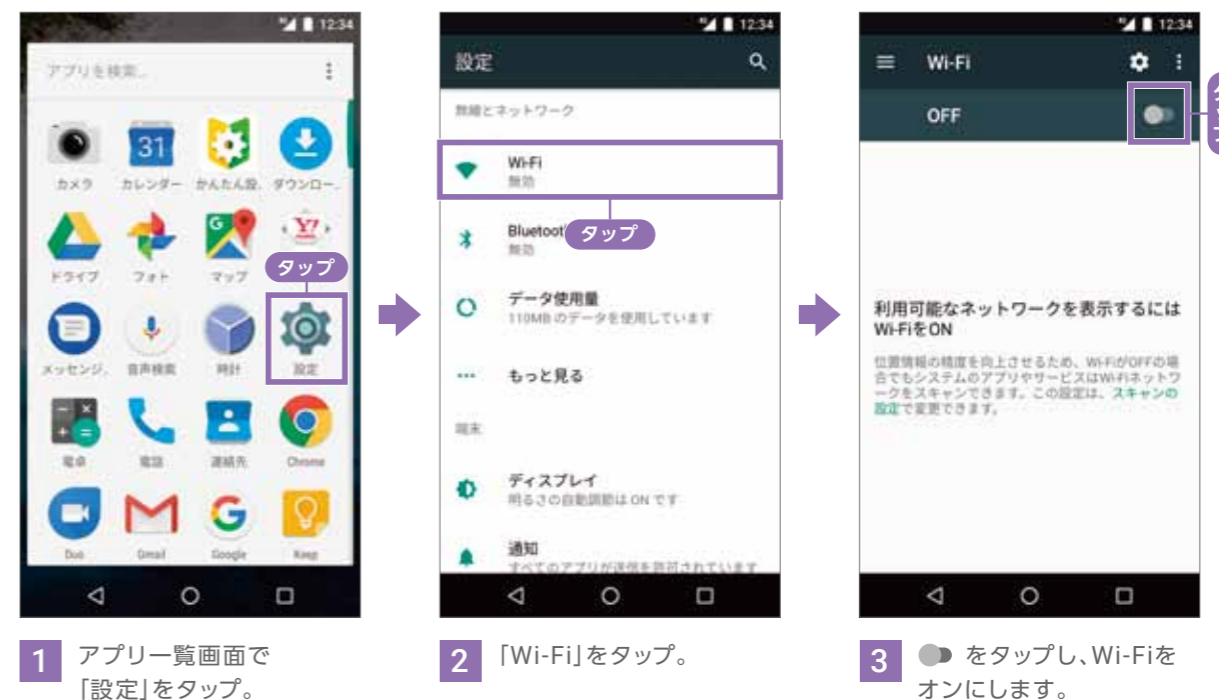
12:34

アプリを検索...

31

カメラ　カレンダー　かんたん設.　ダウンロー..

ドライブ　フォト　マップ

タップ

メッセンジ..　音声検索　時計　設定

電卓　電話　連絡先　Chrome

Duo　Gmail　Google　Keep

12:34

設定

無線とネットワーク

Wi-Fi
無効

タップ

Bluetooth
無効

データ使用量
110MB のデータを使用しています

もっと見る

端末

ディスプレイ
明るさの自動調節は ON です

通知
すべてのアプリが通信を許可されています

12:34

Wi-Fi

OFF

利用可能なネットワークを表示するにはWi-FiをON

位置情報の精度を向上させるため、Wi-FiがOFFの場合でもシステムのアプリやサービスはWi-Fiネットワークをスキャンできます。この設定は、スキャンの設定で変更できます。

1　アプリ一覧画面で「設定」をタップ。

2　「Wi-Fi」をタップ。

3　をタップし、Wi-Fiをオンにします。